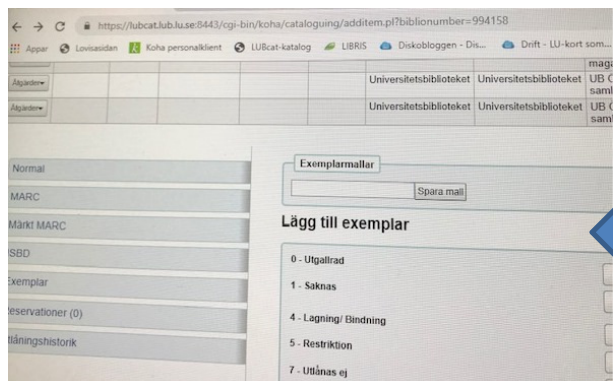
https://lubcat.lub.lu.se:8443/cgi-bin/koha/cataloguing/additem.pl?biblionumber=994158

Appar Lovisasidan Koha personalklient LUBcat-katalog LIBRIS Diskobloggen - Dis... Drift - LU-kort som...

| Åtgärder | Universitetsbiblioteket | Universitetsbiblioteket | UB ( saml |
|---|---|---|---|
| Åtgärder | Universitetsbiblioteket | Universitetsbiblioteket | UB ( saml |

maga

Normal
MARC
Märkt MARC
ISBD
Exemplar
Reservationer (0)
Utlåningshistorik

Exemplarmallar
Spara mall

Lägg till exemplar

0 - Utgallrad
1 - Saknas
4 - Lagning/ Bindning
5 - Restriktion
7 - Utlånas ej